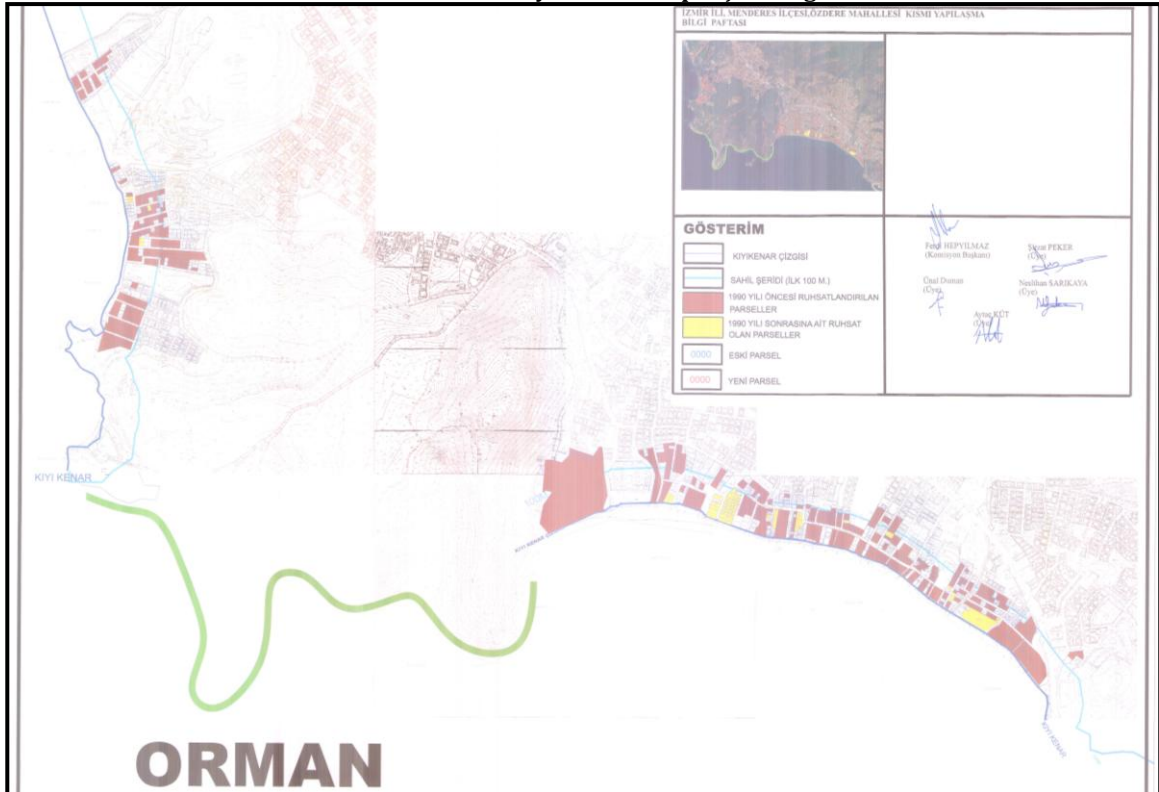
İZMİR İLİ MENDERES İLÇESİ ÖZDERE MAHALLESİ KISMİ YAPILAŞMA BİLGİ PAFTASI

GÖSTERİM

KIYIKENAR ÇİZGİSİ

SAHİL ŞERİDİ (İLK 100 M.)

1990 YILI ÖNCESİ RUHSATLANDIRILAN PARSELLER

1990 YILI SONRASINA AİT RUHSAT OLAN PARSELLER

0000 ESKİ PARSEL

0000 YENİ PARSEL

Ferdi HEPYILMAZ (Komisyon Başkanı)

Şakir PEKER (Üye)

Ünal Duman (Üye)

Neslihan SARIKAYA (Üye)

Aytaç KÜT (Üye)

KIYI KENAR

KIYI KENAR

KIYI KENAR

ORMAN